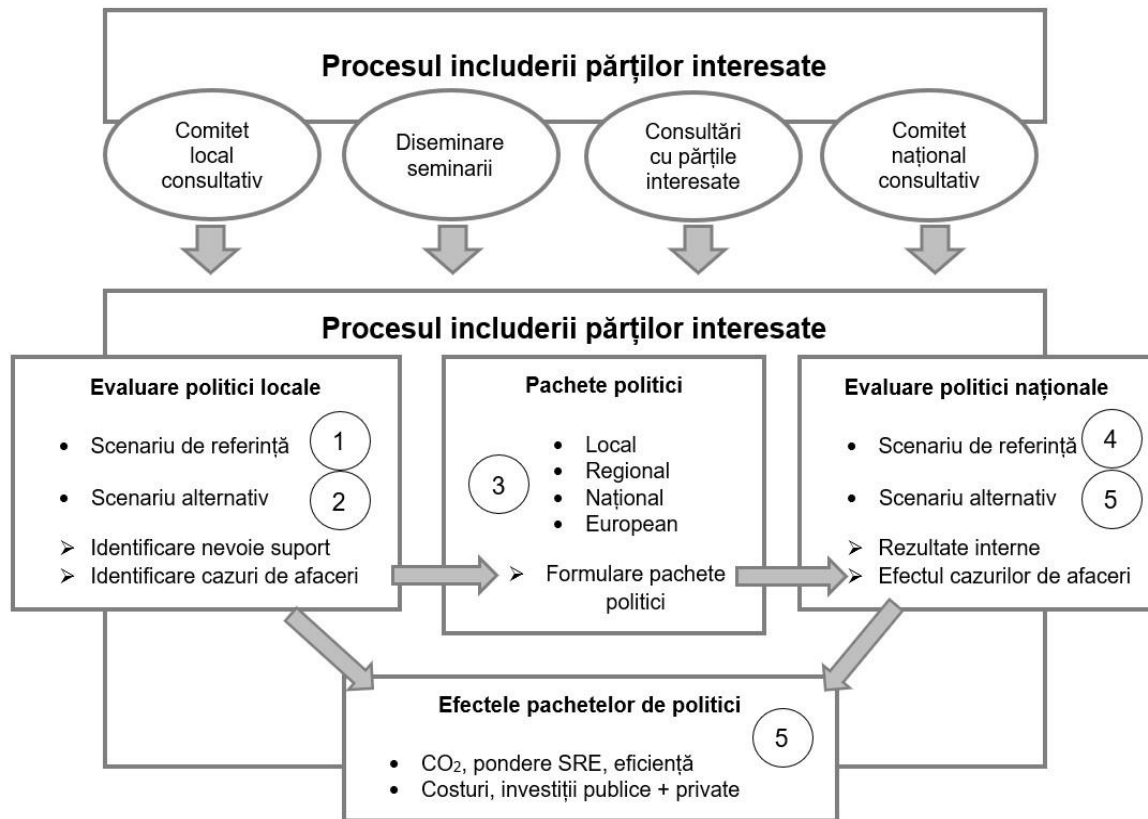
Procesul includerii părților interesate

Comitet local consultativ

Diseminare seminarii

Consultări cu părțile interesate

Comitet național consultativ

Procesul includerii părților interesate

Evaluare politici locale

- Scenariu de referință 1
- Scenariu alternativ 2

➢ Identificare nevoie suport
➢ Identificare cazuri de afaceri

Pachete politici

3

- Local
- Regional
- Național
- European

➢ Formulare pachete politici

Evaluare politici naționale

- Scenariu de referință 4
- Scenariu alternativ 5

➢ Rezultate interne
➢ Efectul cazurilor de afaceri

Efectele pachetelor de politici

5

- $CO_2$, pondere SRE, eficiență
- Costuri, investiții publice + private